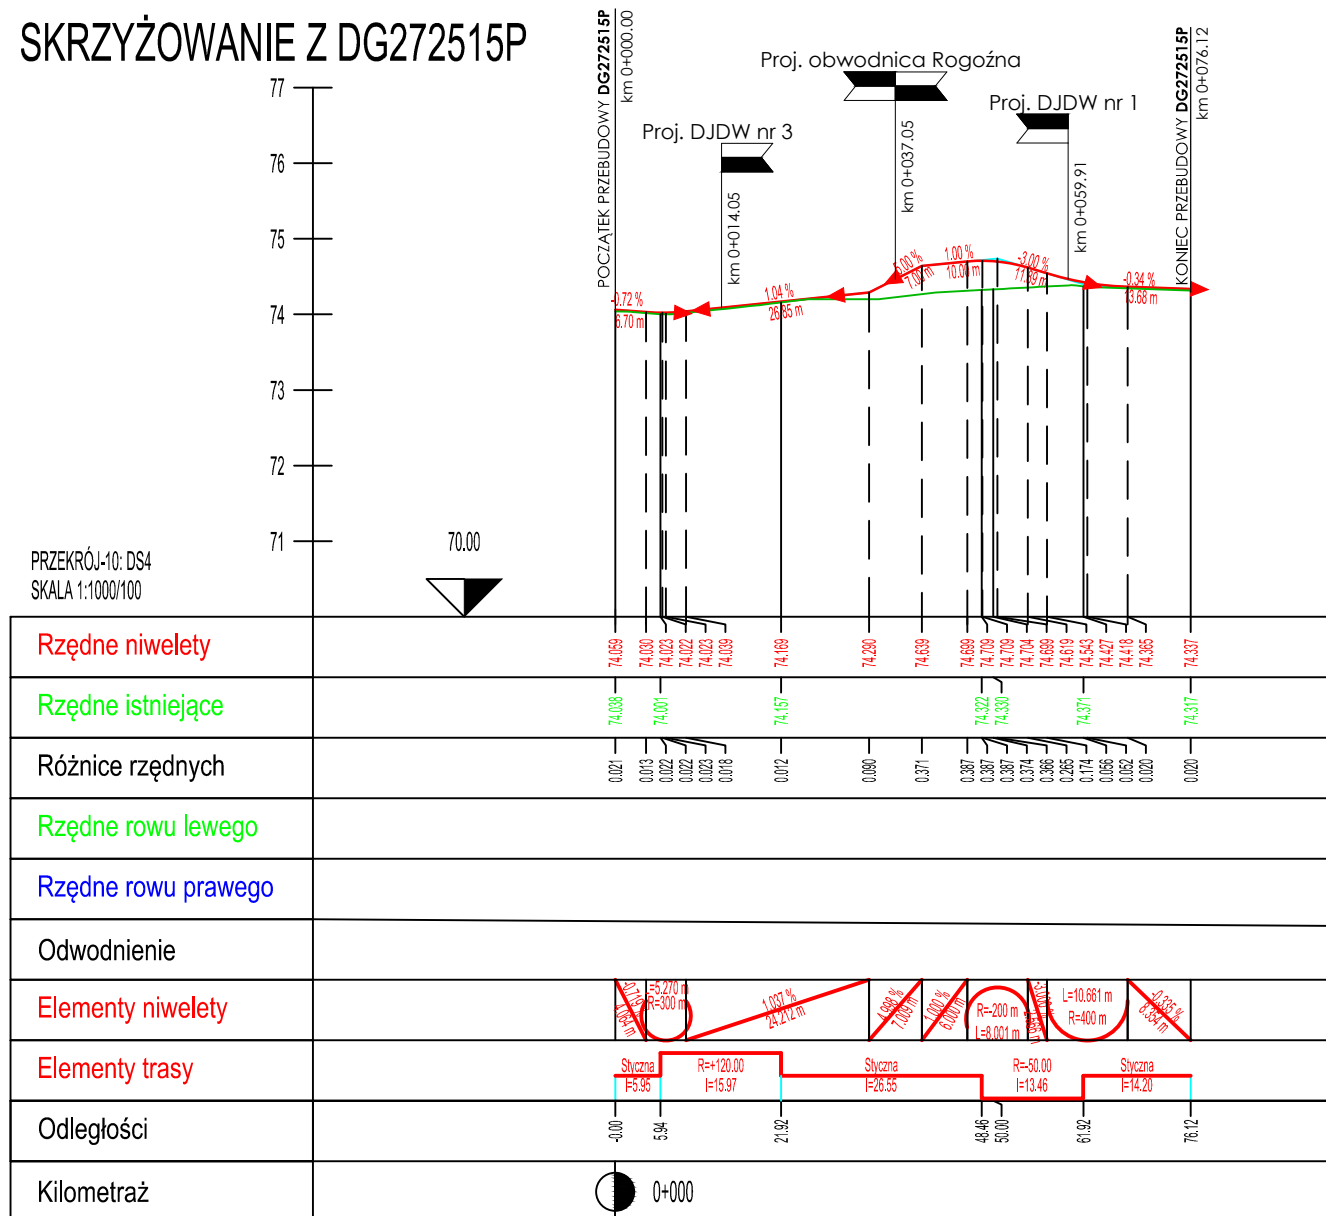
SKRZYŻOWANIE Z DG272515P

POCZĄTEK PRZEBUDOWY DG272515P km 0+000.00

Proj. obwodnica Rogoźna

Proj. DJDW nr 1

KONIEC PRZEBUDOWY DG272515P km 0+076.12

Proj. DJDW nr 3

km 0+014.05

km 0+037.05

km 0+059.91

77
76
75
74
73
72
71

-0.72 %
6.70 m
1.04 %
26.85 m
5.00 %
7.00 m
1.00 %
10.00 m
-3.00 %
11.93 m
-0.34 %
13.68 m

70.00

PRZEKRÓJ-10: DS4
SKALA 1:1000/100

| Rzędne niwelety | 74.059 74.030 74.023 74.022 74.023 74.039 74.169 74.290 74.639 74.699 74.709 74.709 74.704 74.699 74.619 74.543 74.427 74.418 74.365 74.337 |
|---|---|
| Rzędne istniejące | 74.038 74.001 74.157 74.322 74.330 74.371 74.317 |
| Różnice rzędnych | 0.021 0.013 0.022 0.022 0.023 0.018 0.012 0.090 0.371 0.387 0.387 0.387 0.374 0.366 0.265 0.174 0.056 0.062 0.020 0.020 |
| Rzędne rowu lewego | |
| Rzędne rowu prawego | |
| Odwodnienie | |
| Elementy niwelety | -0.719 % 4.064 m; L=5.270 m R=300 m; 1.037 % 24.212 m; 4.998 % 7.009 m; 1.000 % 6.000 m; R=200 m L=8.001 m; L=10.661 m R=400 m; -0.335 % 8.334 m |
| Elementy trasy | Styczna l=5.95; R=+120.00 l=15.97; Styczna l=26.55; R=-50.00 l=13.46; Styczna l=14.20 |
| Odległości | -0.00 5.94 21.92 48.46 50.00 61.92 76.12 |
| Kilometraż | 0+000 |